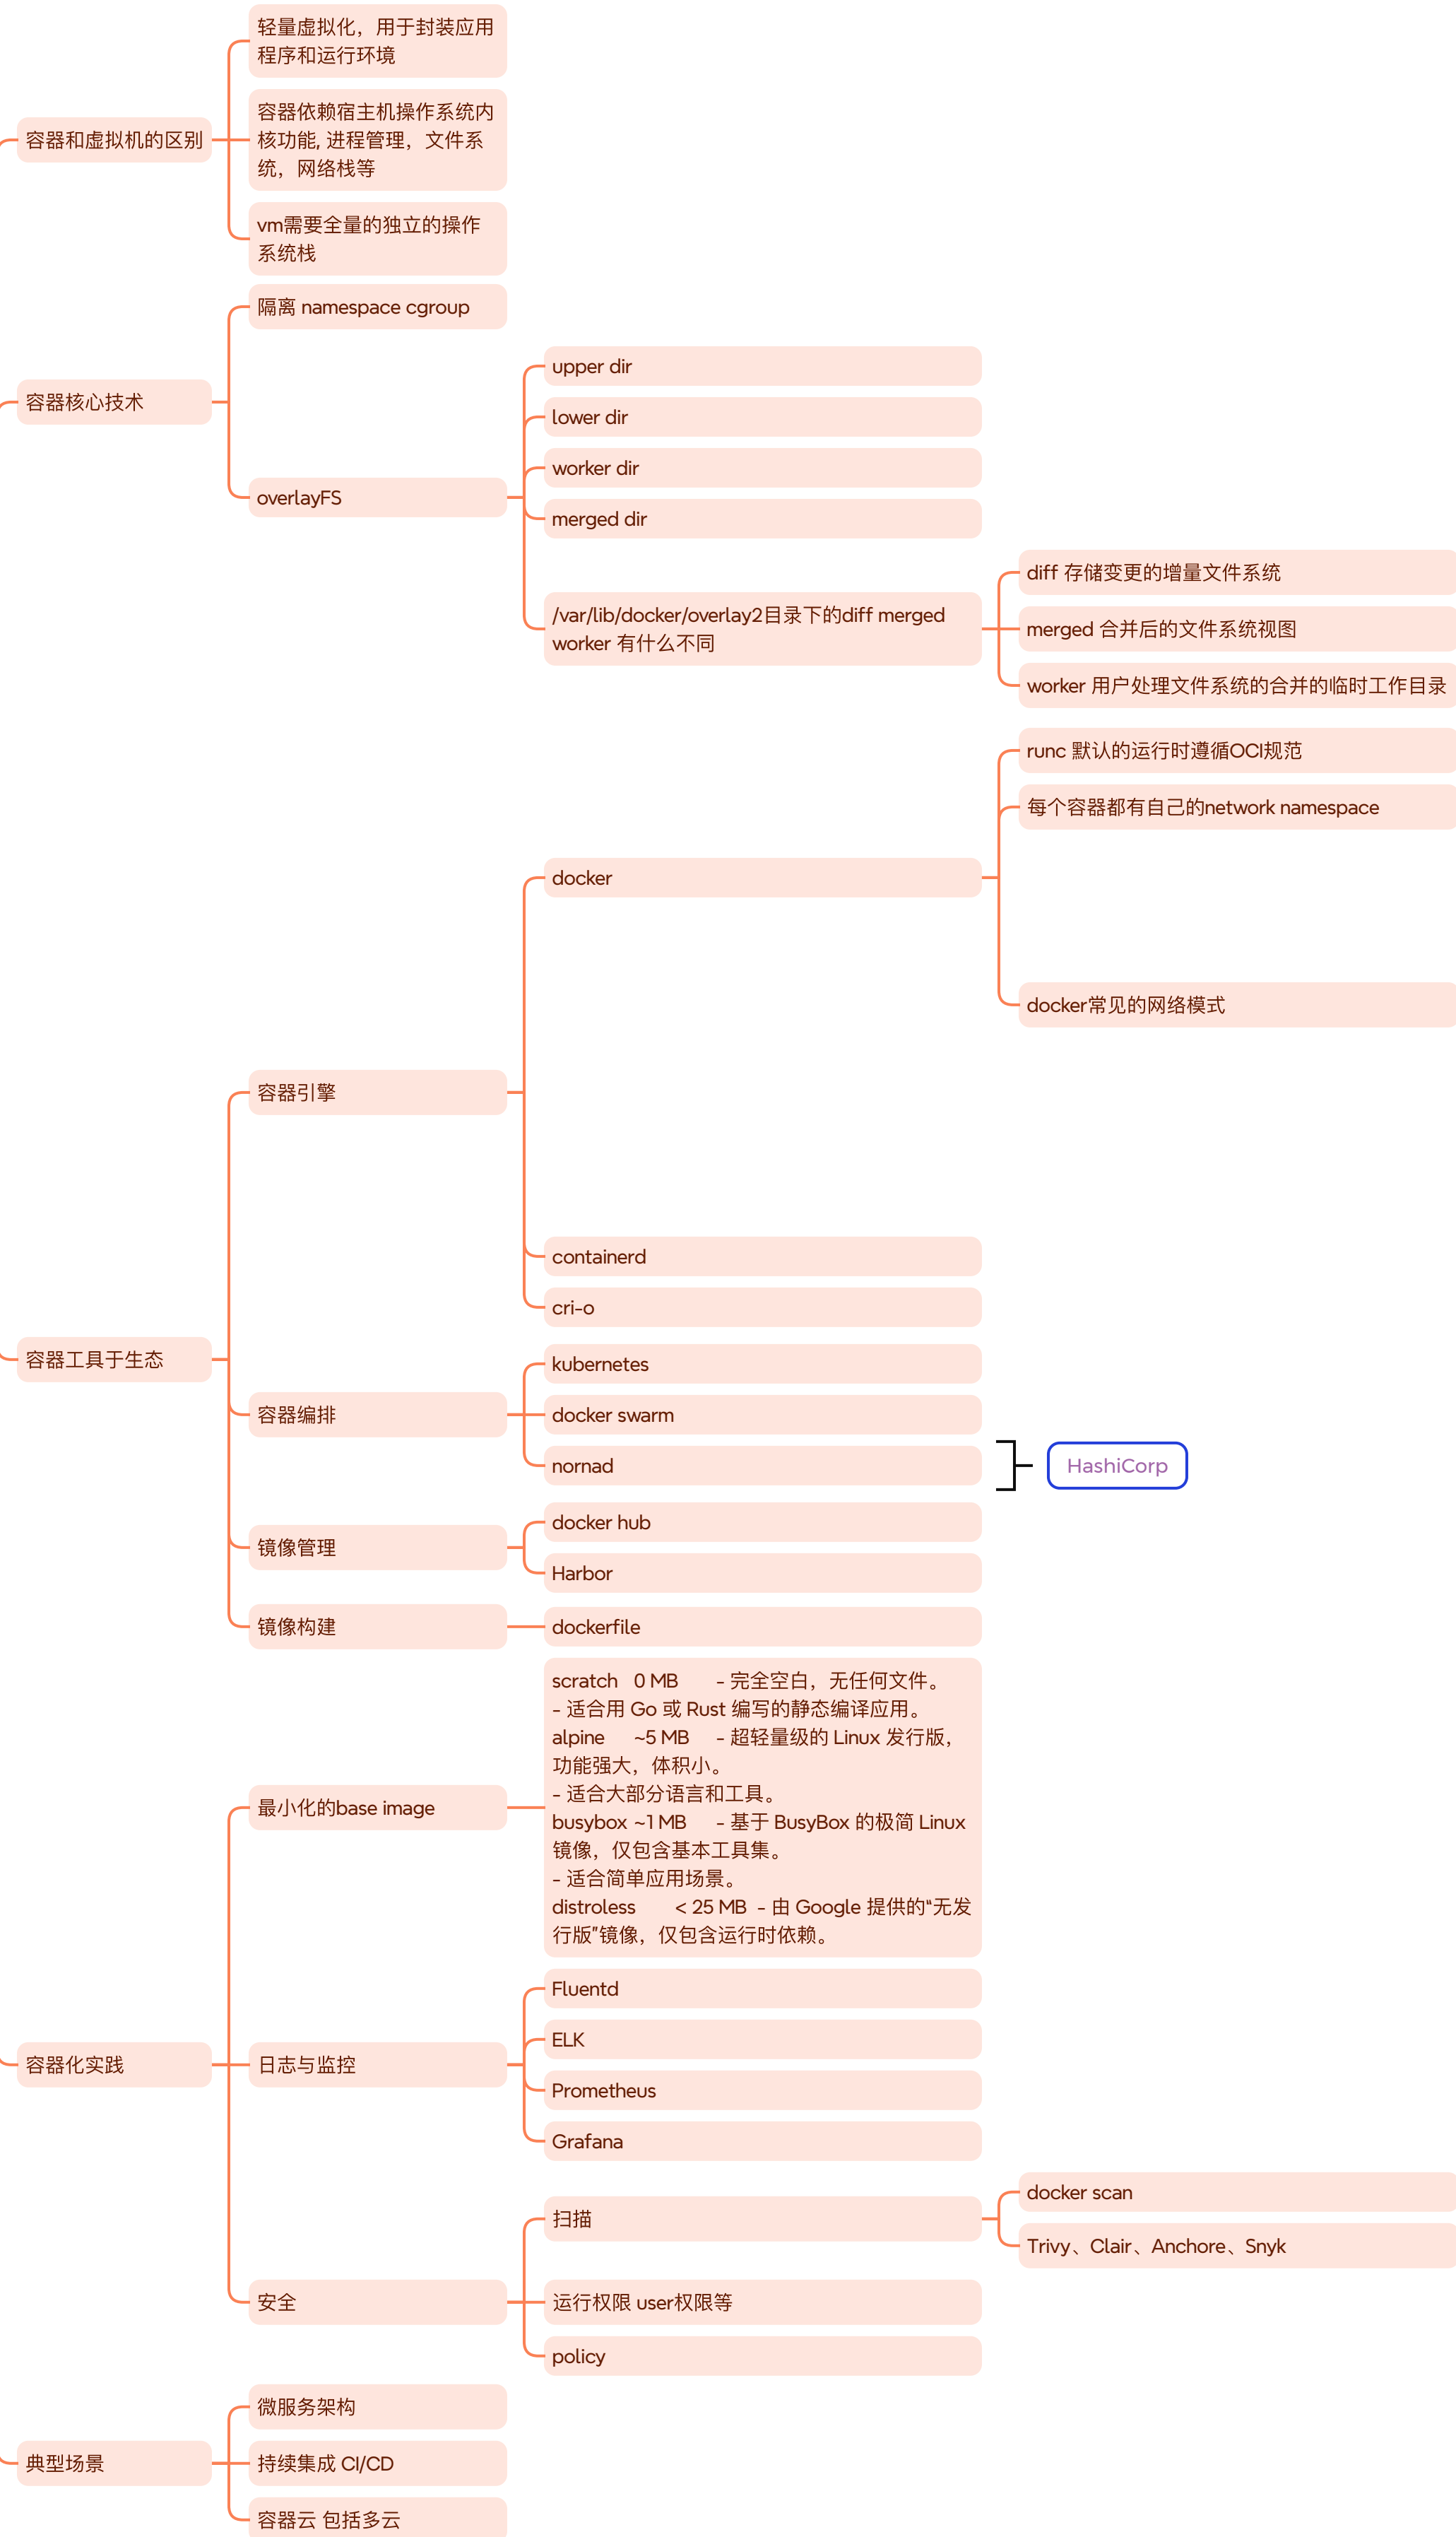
容器和虚拟机的区别

轻量虚拟化，用于封装应用程序和运行环境

容器依赖宿主机操作系统内核功能, 进程管理，文件系统，网络栈等

vm需要全量的独立的操作系统栈

容器核心技术

隔离 namespace cgroup

overlayFS

upper dir

lower dir

worker dir

merged dir

/var/lib/docker/overlay2目录下的diff merged worker 有什么不同

diff 存储变更的增量文件系统

merged 合并后的文件系统视图

worker 用户处理文件系统的合并的临时工作目录

容器工具于生态

容器引擎

docker

runc 默认的运行时遵循OCI规范

每个容器都有自己的network namespace

docker常见的网络模式

containerd

cri-o

容器编排

kubernetes

docker swarm

nornad

HashiCorp

镜像管理

docker hub

Harbor

镜像构建

dockerfile

容器化实践

最小化的base image

scratch 0 MB - 完全空白，无任何文件。
- 适合用 Go 或 Rust 编写的静态编译应用。
alpine ~5 MB - 超轻量级的 Linux 发行版，功能强大，体积小。
- 适合大部分语言和工具。
busybox ~1 MB - 基于 BusyBox 的极简 Linux 镜像，仅包含基本工具集。
- 适合简单应用场景。
distroless < 25 MB - 由 Google 提供的"无发行版"镜像，仅包含运行时依赖。

日志与监控

Fluentd

ELK

Prometheus

Grafana

安全

扫描

docker scan

Trivy、Clair、Anchore、Snyk

运行权限 user权限等

policy

典型场景

微服务架构

持续集成 CI/CD

容器云 包括多云